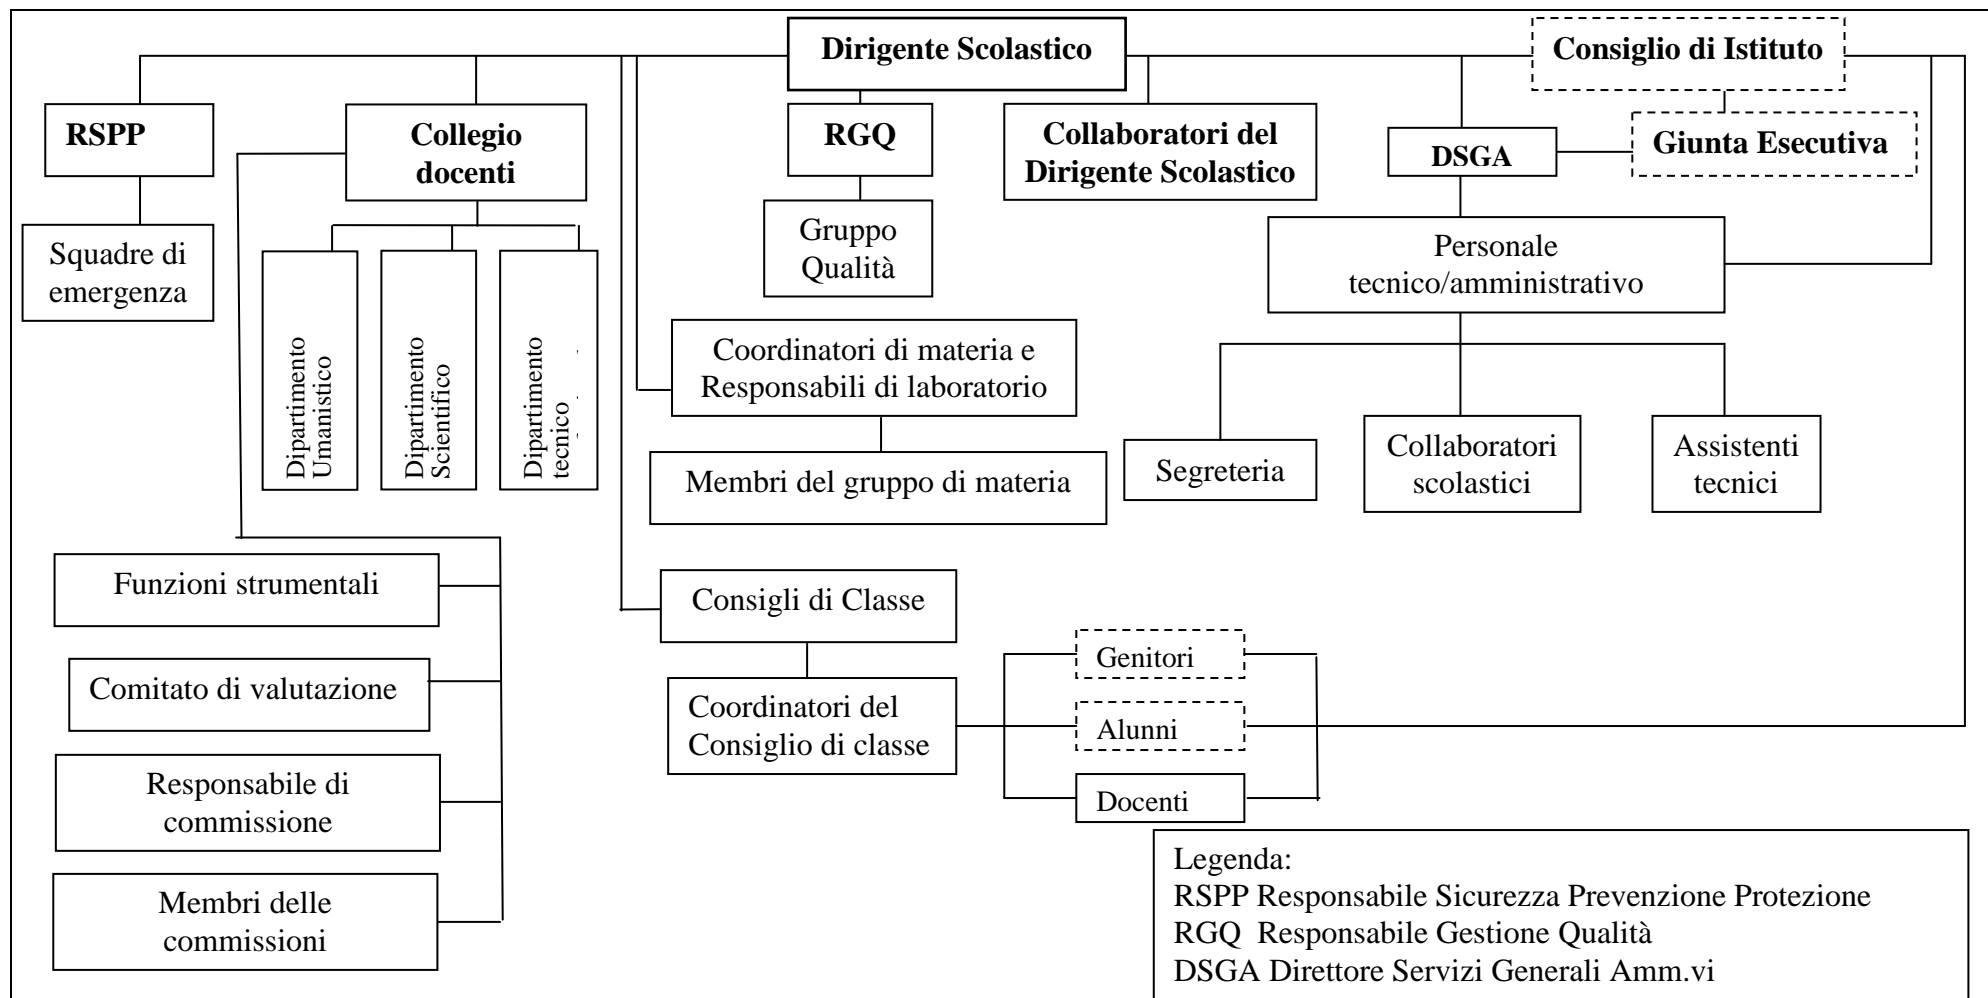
Dirigente Scolastico

Consiglio di Istituto

RSPP

Collegio docenti

RGQ

Collaboratori del Dirigente Scolastico

DSGA

Giunta Esecutiva

Squadre di emergenza

Gruppo Qualità

Personale tecnico/amministrativo

Dipartimento Umanistico

Dipartimento Scientifico

Dipartimento tecnico

Coordinatori di materia e Responsabili di laboratorio

Membri del gruppo di materia

Segreteria

Collaboratori scolastici

Assistenti tecnici

Funzioni strumentali

Consigli di Classe

Genitori

Comitato di valutazione

Coordinatori del Consiglio di classe

Alunni

Responsabile di commissione

Docenti

Membri delle commissioni

Legenda:
RSPP Responsabile Sicurezza Prevenzione Protezione
RGQ Responsabile Gestione Qualità
DSGA Direttore Servizi Generali Amm.vi